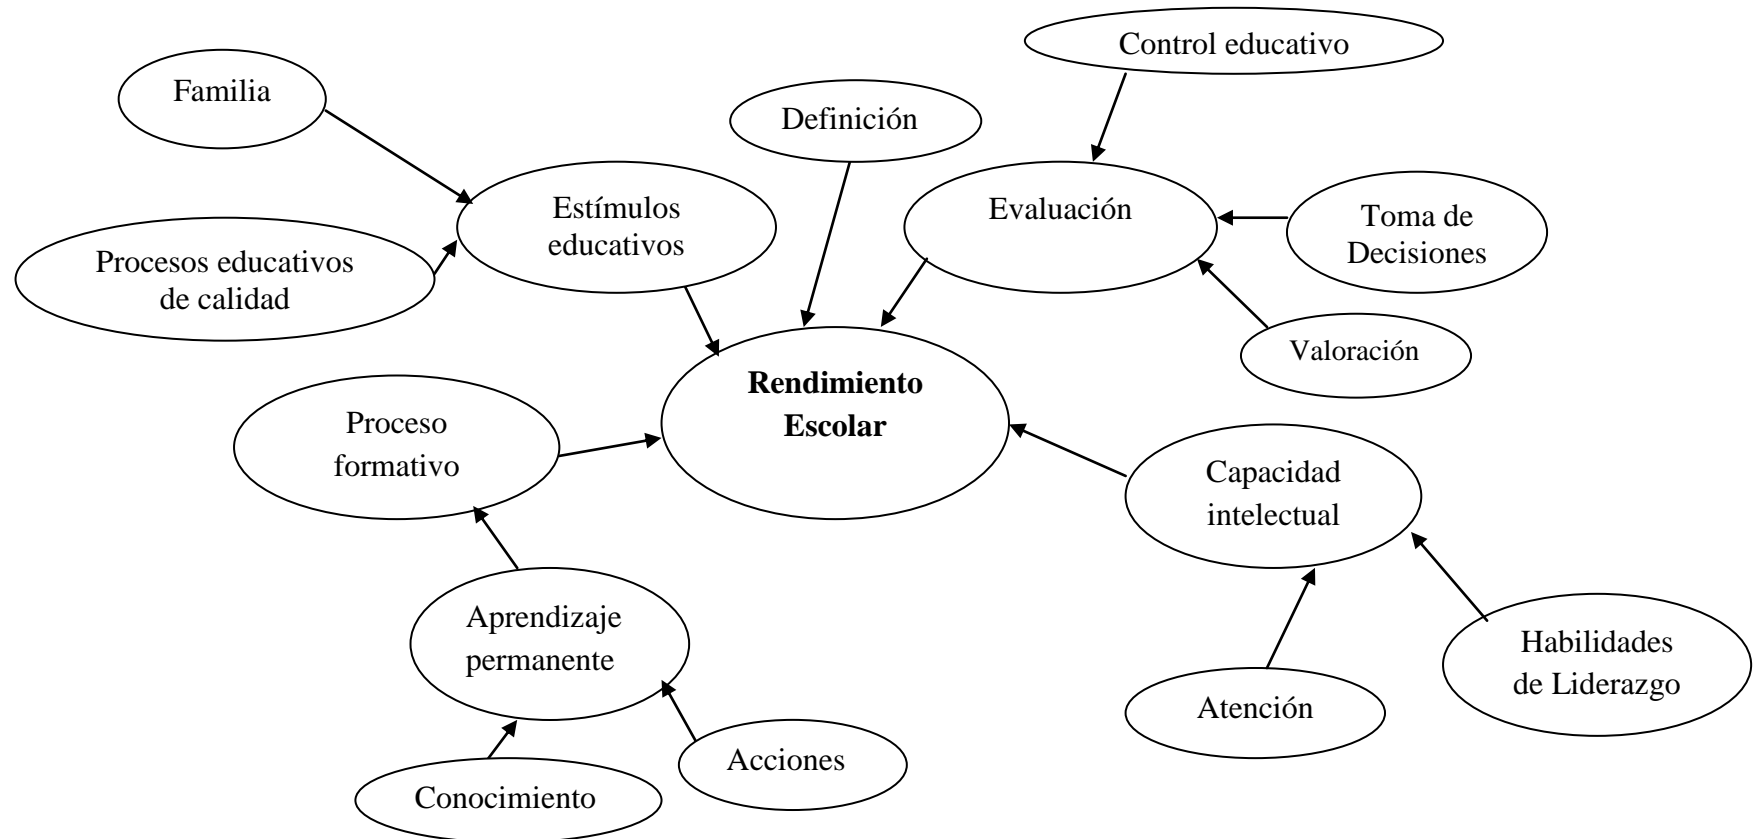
Control educativo

Familia

Definición

Estímulos educativos

Evaluación

Toma de Decisiones

Procesos educativos de calidad

Valoración

Rendimiento Escolar

Proceso formativo

Capacidad intelectual

Aprendizaje permanente

Habilidades de Liderazgo

Atención

Acciones

Conocimiento